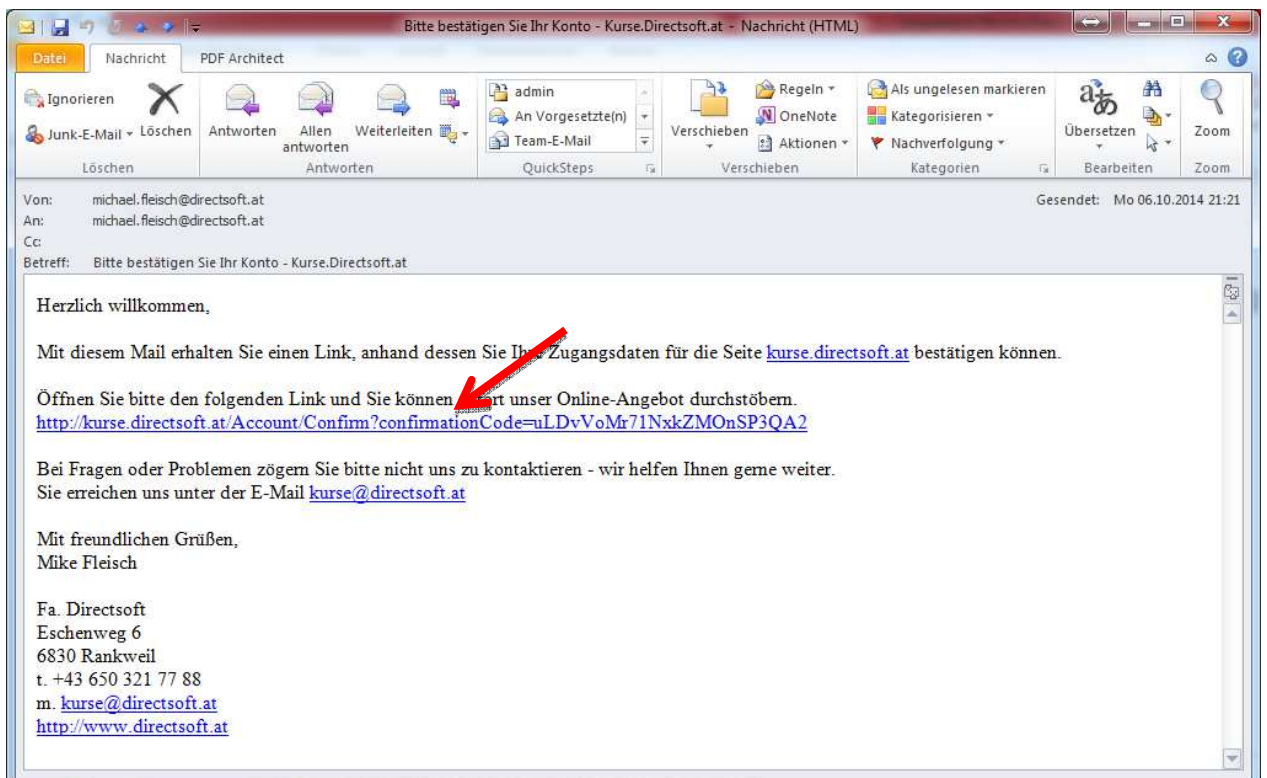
Bitte bestätigen Sie Ihr Konto - Kurse.Directsoft.at - Nachricht (HTML)

Datei Nachricht PDF Architect

Ignorieren
Junk-E-Mail
Löschen
Löschen

Antworten
Allen antworten
Weiterleiten
Antworten

admin
An Vorgesetzte(n)
Team-E-Mail
QuickSteps

Verschieben
Regeln
OneNote
Aktionen
Verschieben

Als ungelesen markieren
Kategorisieren
Nachverfolgung
Kategorien

Übersetzen
Bearbeiten

Zoom
Zoom

Von: michael.fleisch@directsoft.at
An: michael.fleisch@directsoft.at
Cc:
Betreff: Bitte bestätigen Sie Ihr Konto - Kurse.Directsoft.at

Gesendet: Mo 06.10.2014 21:21

Herzlich willkommen,

Mit diesem Mail erhalten Sie einen Link, anhand dessen Sie Ihre Zugangsdaten für die Seite kurse.directsoft.at bestätigen können.

Öffnen Sie bitte den folgenden Link und Sie können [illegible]rt unser Online-Angebot durchstöbern.
http://kurse.directsoft.at/Account/Confirm?confirmationCode=uLDvVoMr71NxkZMOnSP3QA2

Bei Fragen oder Problemen zögern Sie bitte nicht uns zu kontaktieren - wir helfen Ihnen gerne weiter.
Sie erreichen uns unter der E-Mail kurse@directsoft.at

Mit freundlichen Grüßen,
Mike Fleisch

Fa. Directsoft
Eschenweg 6
6830 Rankweil
t. +43 650 321 77 88
m. kurse@directsoft.at
http://www.directsoft.at